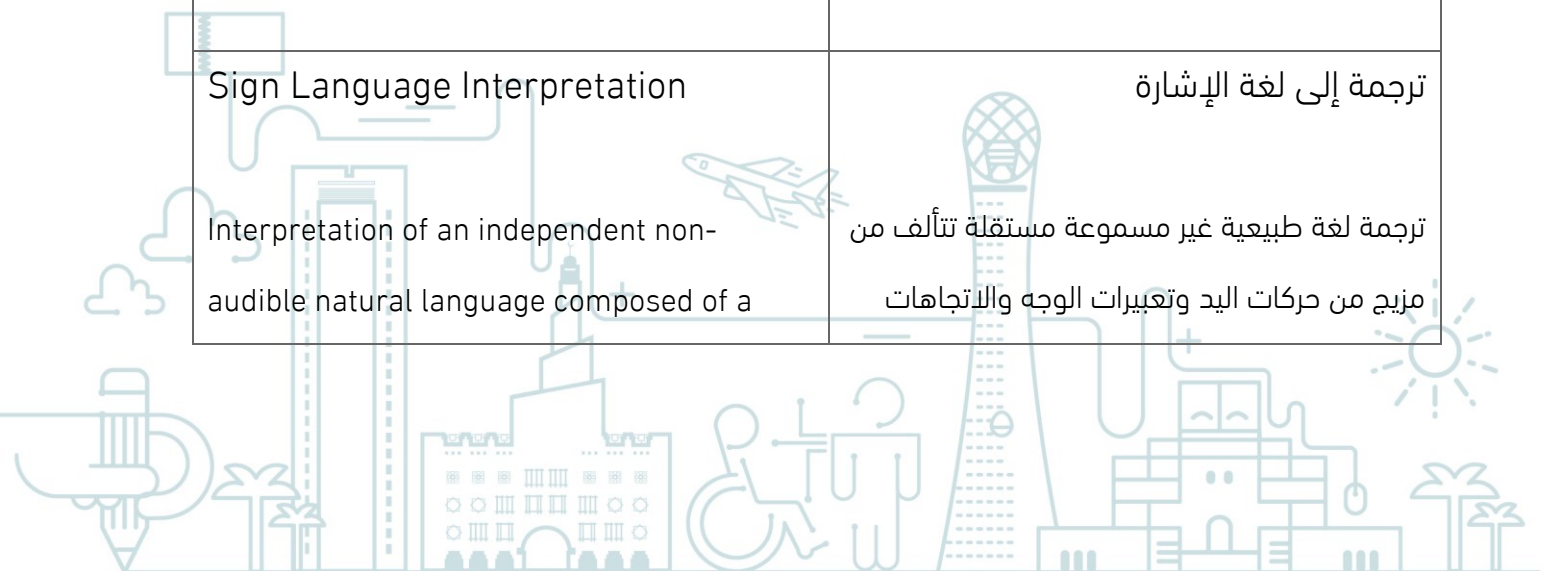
|  |  |
|---|---|
| Sign Language Interpretation<br><br>Interpretation of an independent non-audible natural language composed of a | ترجمة إلى لغة الإشارة<br><br>ترجمة لغة طبيعية غير مسموعة مستقلة تتألف من مزيج من حركات اليد وتعبيرات الوجه والاتجاهات |